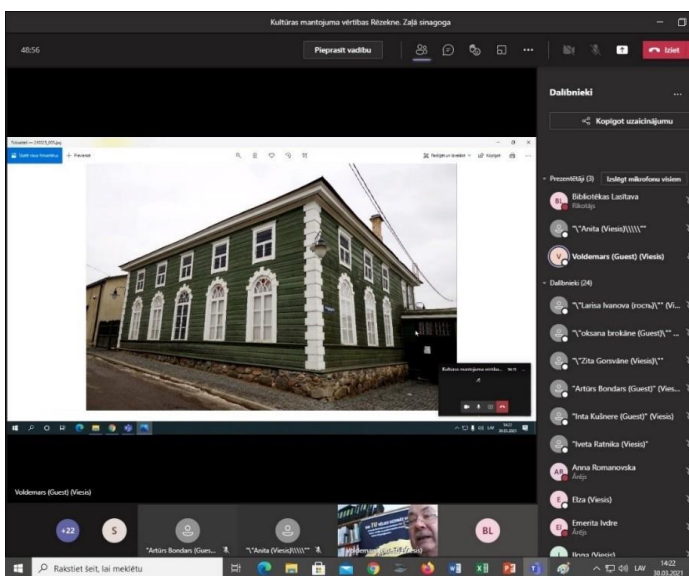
Kultūras mantojuma vērtības Rēzeknē. Zaļā sinagoga

48:56

Pieprasīt vadību

Iziet

Dalībnieki

Kopīgot uzaicinājumu

Prezentētāji (3)

Izslēgt mikrofonu visiem

Bibliotēkas Lasītava

Rīkotājs

"\"Anita (Viesis)\\\\\\""

Voldemars (Guest) (Viesis)

Dalībnieki (24)

"\"Larisa Ivanova (гость)\"" (Vi...

"\"oksana brokāne (Guest)\"" ...

"\"Zita Gorsvāne (Viesis)\""

"Artūrs Bondars (Guest)" (Vies...

"Inta Kuzņere (Guest)" (Viesis)

"Iveta Ratnika (Viesis)"

Anna Romanovska

Ārējs

Elza (Viesis)

Emerita Ivdre

Ārējs

Ilona (Viesis)

Voldemars (Guest) (Viesis)

+22

S

"Artūrs Bondars (Gues...

"\"Anita (Viesis)\\\\\\""

Voldemars (Guest) (Viesis)

BL

Rakstiet šeit, lai meklētu

14:22

30.03.2021

LAV